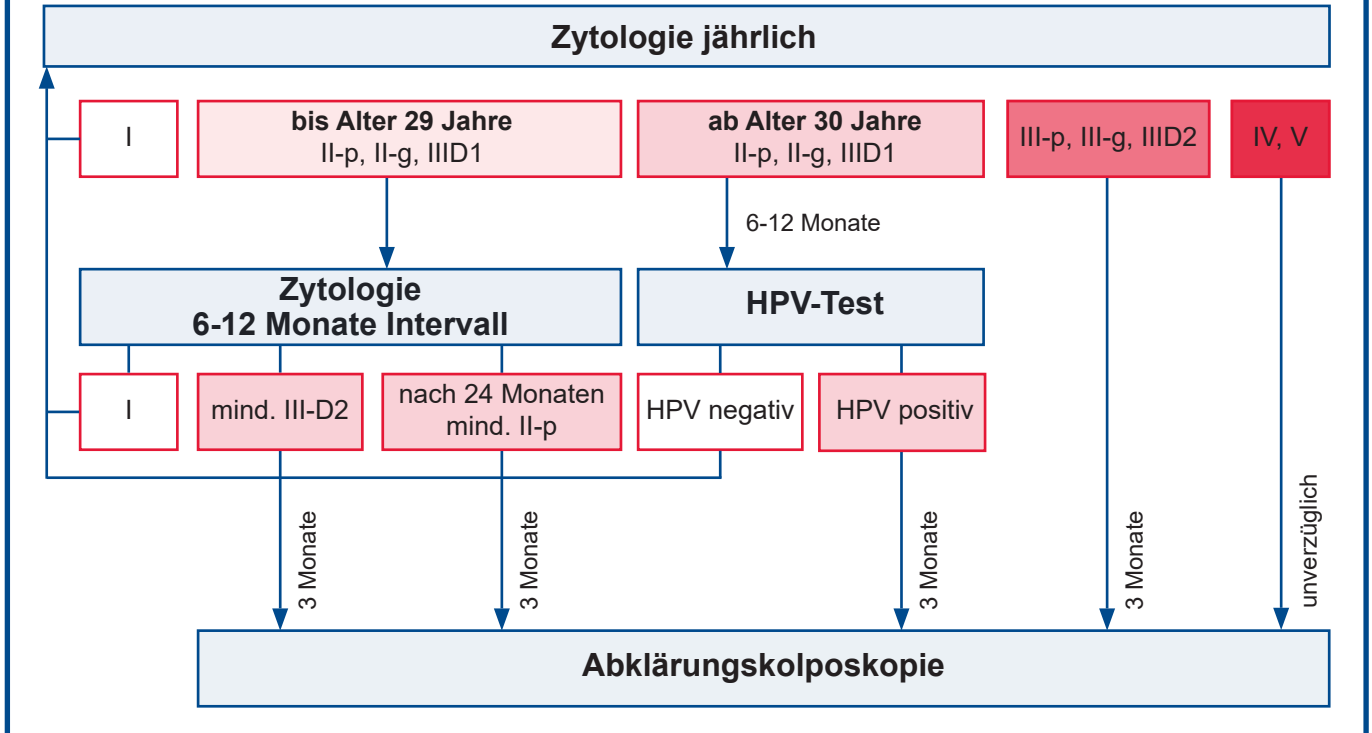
Zytologie jährlich

I

bis Alter 29 Jahre
II-p, II-g, IIID1

ab Alter 30 Jahre
II-p, II-g, IIID1

III-p, III-g, IIID2

IV, V

6-12 Monate

Zytologie
6-12 Monate Intervall

HPV-Test

I

mind. III-D2

nach 24 Monaten
mind. II-p

HPV negativ

HPV positiv

3 Monate

3 Monate

3 Monate

3 Monate

unverzüglich

Abklärungskolposkopie